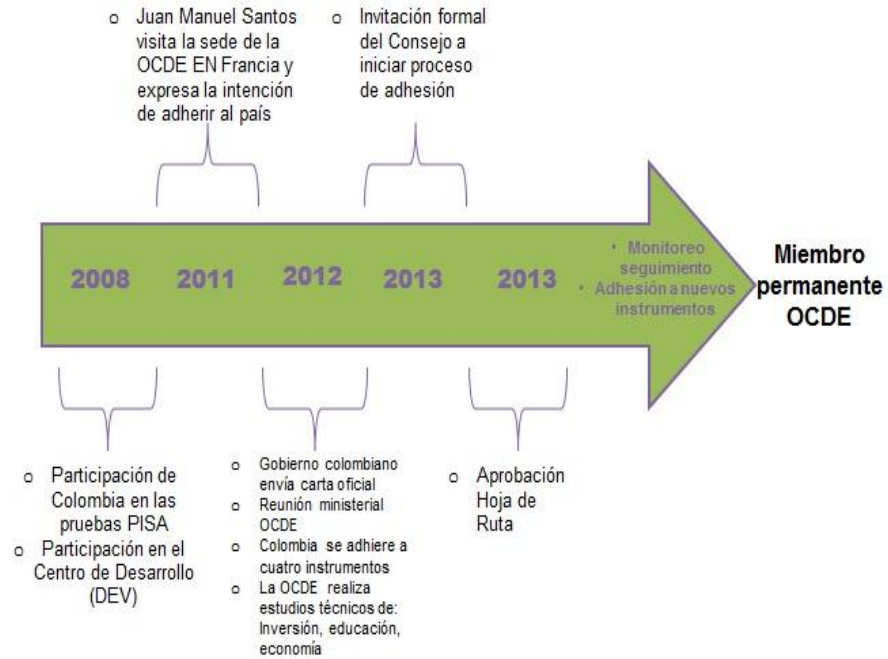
o Juan Manuel Santos visita la sede de la OCDE EN Francia y expresa la intención de adherir al país

o Invitación formal del Consejo a iniciar proceso de adhesión

2008 2011 2012 2013 2013

• Monitoreo seguimiento
• Adhesión a nuevos instrumentos

Miembro permanente OCDE

o Participación de Colombia en las pruebas PISA
o Participación en el Centro de Desarrollo (DEV)

o Gobierno colombiano envía carta oficial
o Reunión ministerial OCDE
o Colombia se adhiere a cuatro instrumentos
o La OCDE realiza estudios técnicos de: Inversión, educación, economía

o Aprobación Hoja de Ruta